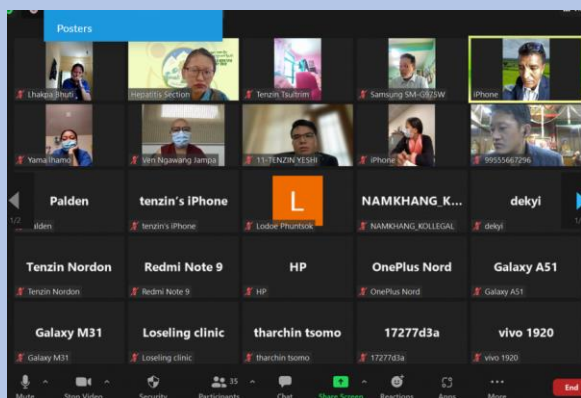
Posters

Lhakpa Bhuti
Hepatitis Section
Tenzin Tsultrim
Samsung SM-G975W
iPhone
Yama lhamo
Ven Ngawang Jampa
11-TENZIN YESHI
iPhone
99555667296
Palden
Palden
tenzin's iPhone
tenzin's iPhone
L
Lodoe Phuntsok
NAMKHANG_K...
NAMKHANG_KOLLEGAL
dekyi
dekyi
1/2
Tenzin Nordon
Tenzin Nordon
Redmi Note 9
Redmi Note 9
HP
HP
OnePlus Nord
OnePlus Nord
Galaxy A51
Galaxy A51
Galaxy M31
Galaxy M31
Loseling clinic
Loseling clinic
tharchin tsomo
tharchin tsomo
17277d3a
17277d3a
vivo 1920
vivo 1920

Mute
Stop Video
Security
35
Participants
Chat
Share Screen
Reactions
Apps
More
End